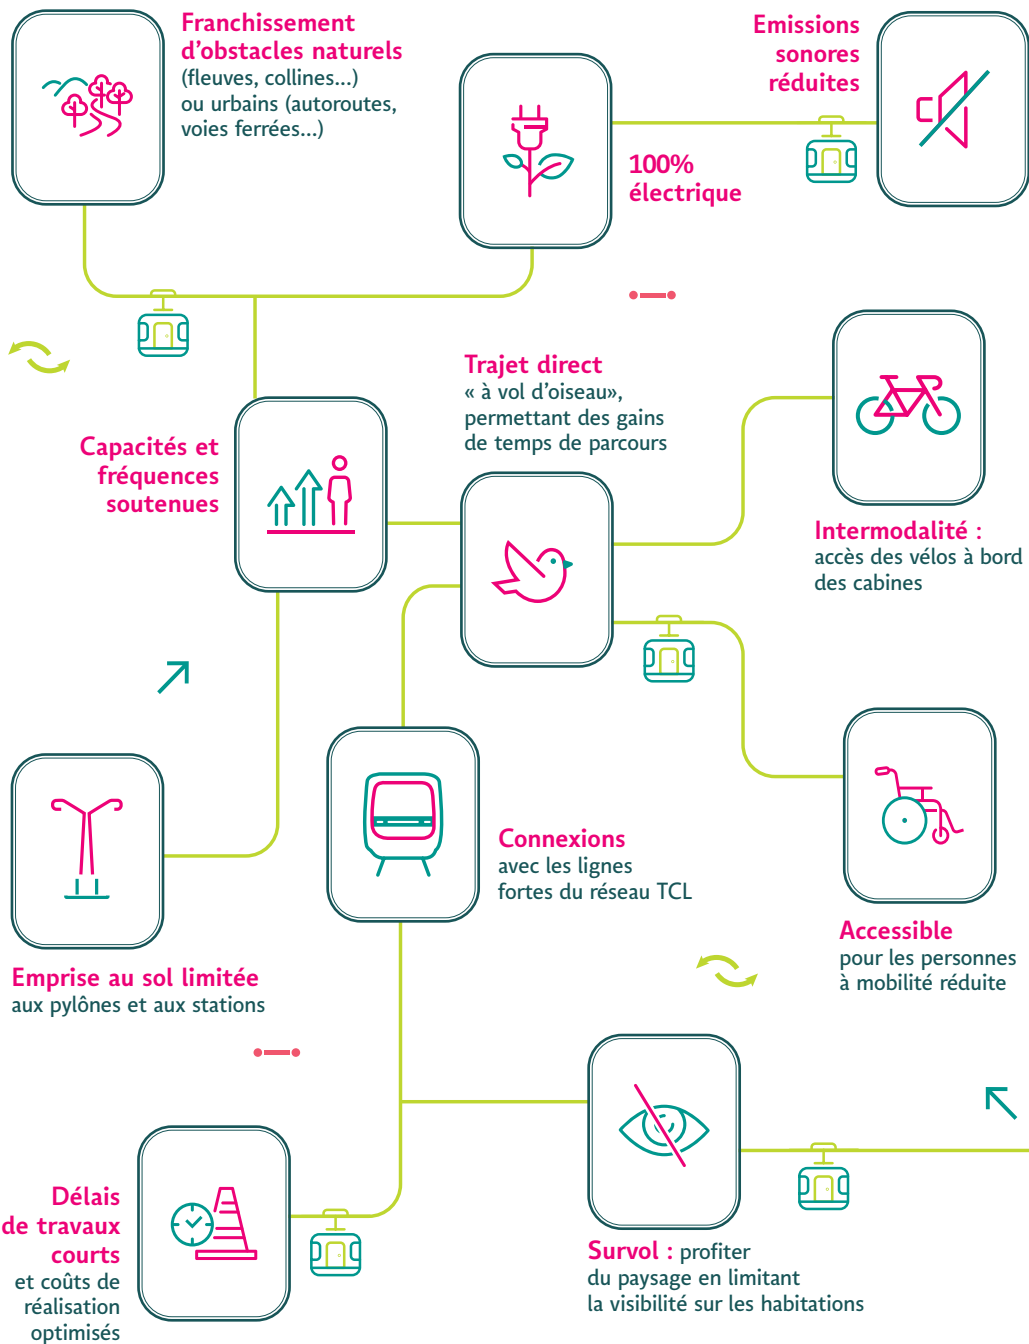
Franchissement d'obstacles naturels
(fleuves, collines...) ou urbains (autoroutes, voies ferrées...)

Emissions sonores réduites

100% électrique

Trajet direct
« à vol d'oiseau», permettant des gains de temps de parcours

Capacités et fréquences soutenues

Intermodalité :
accès des vélos à bord des cabines

Connexions
avec les lignes fortes du réseau TCL

Accessible
pour les personnes à mobilité réduite

Emprise au sol limitée
aux pylônes et aux stations

Délais de travaux courts
et coûts de réalisation optimisés

Survol : profiter du paysage en limitant la visibilité sur les habitations